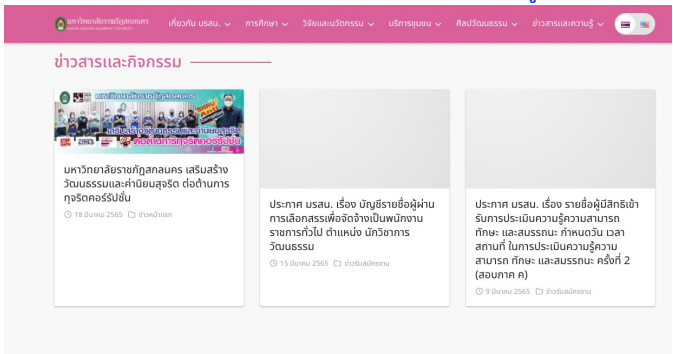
มหาวิทยาลัยราชภัฏสกลนคร

เกี่ยวกับ มรสน. ∨ การศึกษา ∨ วิจัยและนวัตกรรม ∨ บริการชุมชน ∨ ศิลปวัฒนธรรม ∨ ข่าวสารและความรู้ ∨

ข่าวสารและกิจกรรม

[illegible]

มหาวิทยาลัยราชภัฏสกลนคร เสริมสร้างวัฒนธรรมและค่านิยมสุจริต ต่อต้านการทุจริตคอร์รัปชั่น

18 มีนาคม 2565 ข่าวหน้าแรก

ประกาศ มรสน. เรื่อง บัญชีรายชื่อผู้ผ่านการเลือกสรรเพื่อจัดจ้างเป็นพนักงานราชการทั่วไป ตำแหน่ง นักวิชาการวัฒนธรรม

15 มีนาคม 2565 ข่าวรับสมัครงาน

ประกาศ มรสน. เรื่อง รายชื่อผู้มีสิทธิเข้ารับการประเมินความรู้ความสามารถ ทักษะ และสมรรถนะ กำหนดวัน เวลา สถานที่ ในการประเมินความรู้ความสามารถ ทักษะ และสมรรถนะ ครั้งที่ 2 (สอบภาค ค)

9 มีนาคม 2565 ข่าวรับสมัครงาน